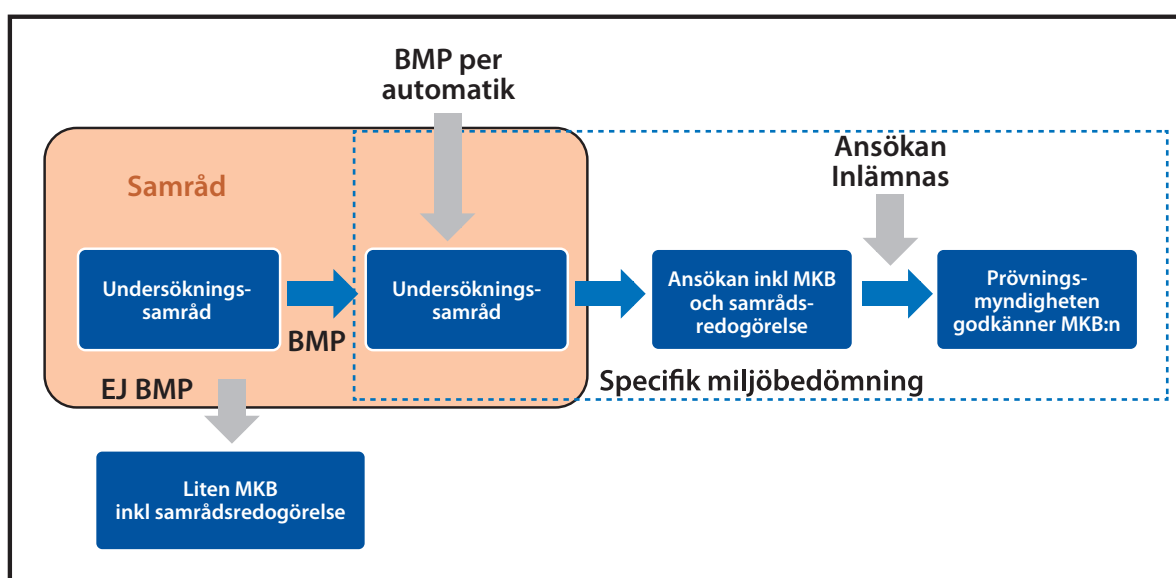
BMP per automatik

Samråd

Ansökan Inlämnas

Undersökningssamråd

BMP

Undersökningssamråd

Ansökan inkl MKB och samrådsredogörelse

Prövningsmyndigheten godkänner MKB:n

EJ BMP

Specifik miljöbedömning

Liten MKB inkl samrådsredogörelse